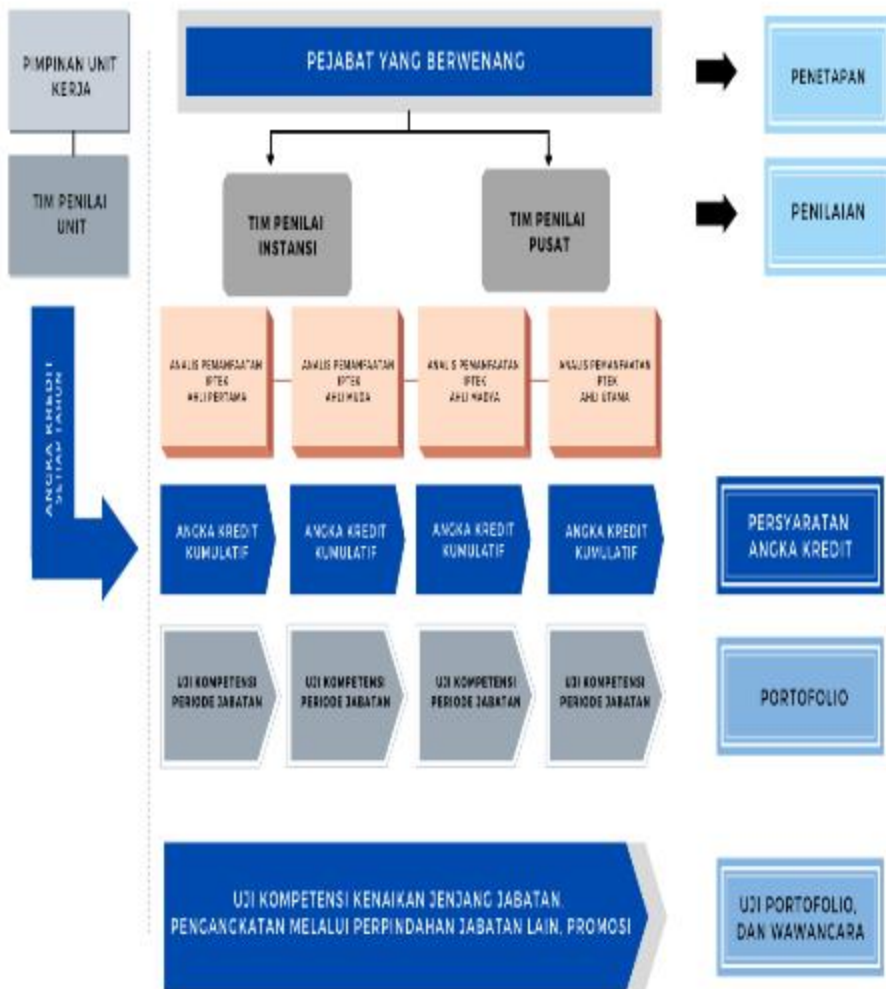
PIMPINAN UNIT KERJA

TIM PENILAI UNIT

ANGKA KREDIT SETIAP TAHUN

PEJABAT YANG BERWENANG

PENETAPAN

TIM PENILAI INSTANSI

TIM PENILAI PUSAT

PENILAIAN

ANALIS PEMANFAATAN IPTEK AHLI PERTAMA

ANALIS PEMANFAATAN IPTEK AHLI MUDA

ANALIS PEMANFAATAN IPTEK AHLI MADYA

ANALIS PEMANFAATAN IPTEK AHLI UTAMA

ANGKA KREDIT KUMULATIF

ANGKA KREDIT KUMULATIF

ANGKA KREDIT KUMULATIF

ANGKA KREDIT KUMULATIF

PERSYARATAN ANGKA KREDIT

UJI KOMPETENSI PERIODE JABATAN

UJI KOMPETENSI PERIODE JABATAN

UJI KOMPETENSI PERIODE JABATAN

UJI KOMPETENSI PERIODE JABATAN

PORTOFOLIO

UJI KOMPETENSI KENAIKAN JENJANG JABATAN PENGANGKATAN MELALUI PERPINDAHAN JABATAN LAIN, PROMOSI

UJI PORTOFOLIO, DAN WAWANCARA